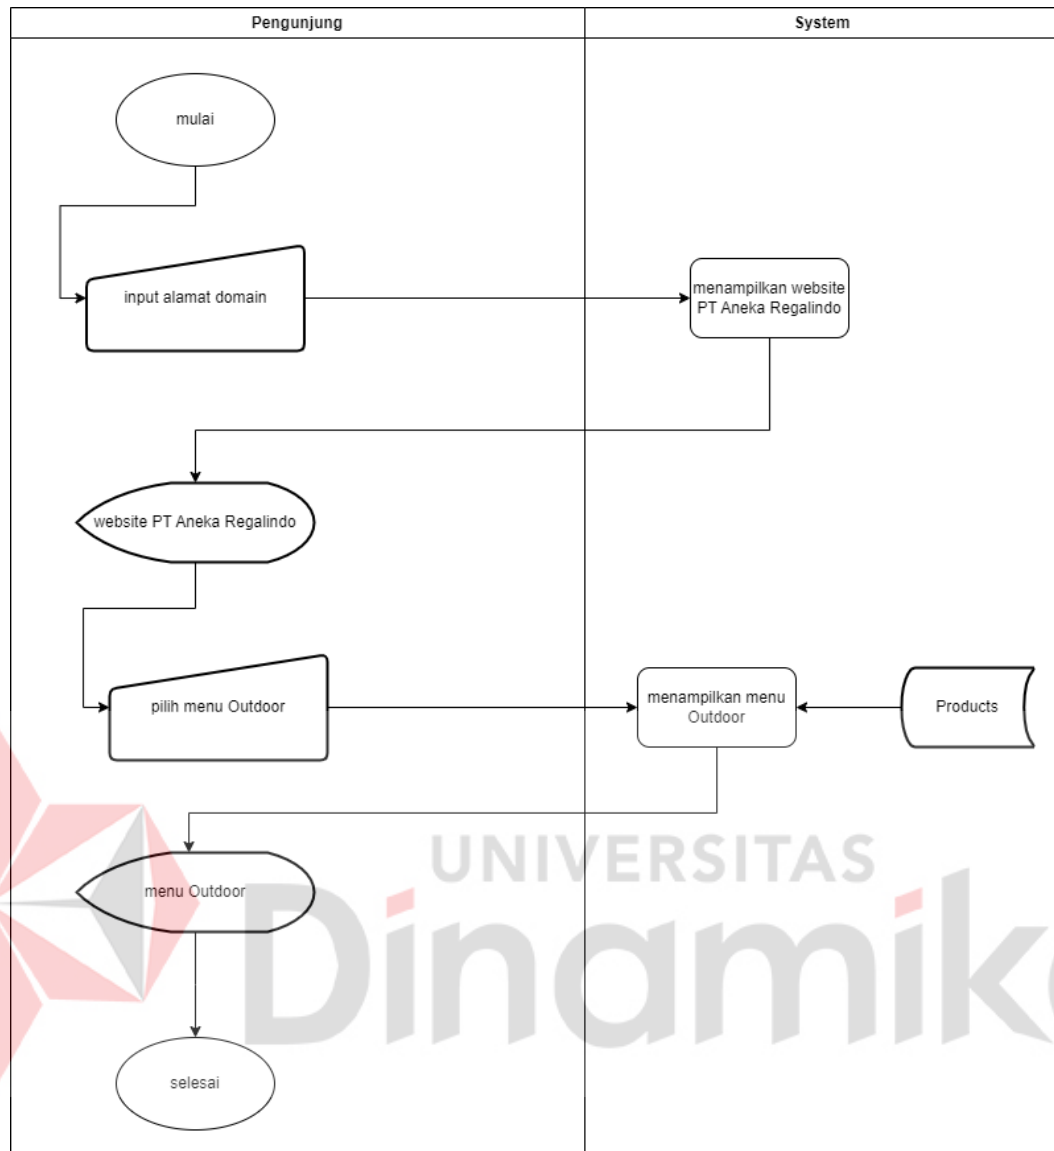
| Pengunjung | System |
|---|---|

mulai

input alamat domain

menampilkan website PT Aneka Regalindo

website PT Aneka Regalindo

pilih menu Outdoor

menampilkan menu Outdoor

Products

menu Outdoor

selesai

UNIVERSITAS
Dinamika